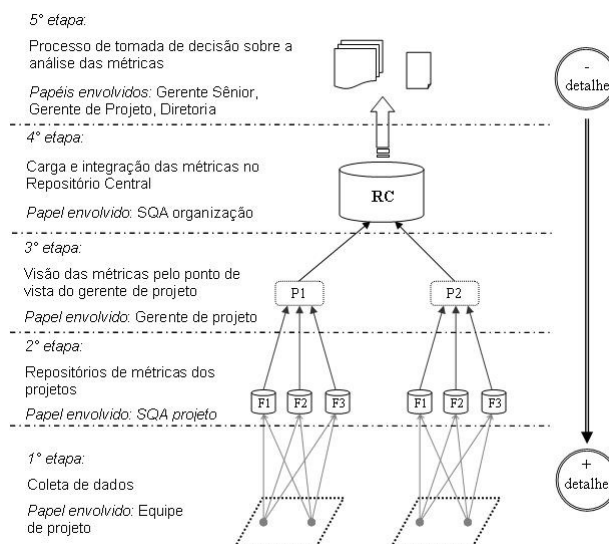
5° etapa:

Processo de tomada de decisão sobre a análise das métricas

Papéis envolvidos: Gerente Sênior, Gerente de Projeto, Diretoria

-
detalhe

4° etapa:

Carga e integração das métricas no Repositório Central

Papel envolvido: SQA organização

RC

3° etapa:

Visão das métricas pelo ponto de vista do gerente de projeto

Papel envolvido: Gerente de projeto

P1

P2

2° etapa:

Repositórios de métricas dos projetos

Papel envolvido: SQA projeto

F1 F2 F3

F1 F2 F3

1° etapa:

Coleta de dados

Papel envolvido: Equipe de projeto

+
detalhe